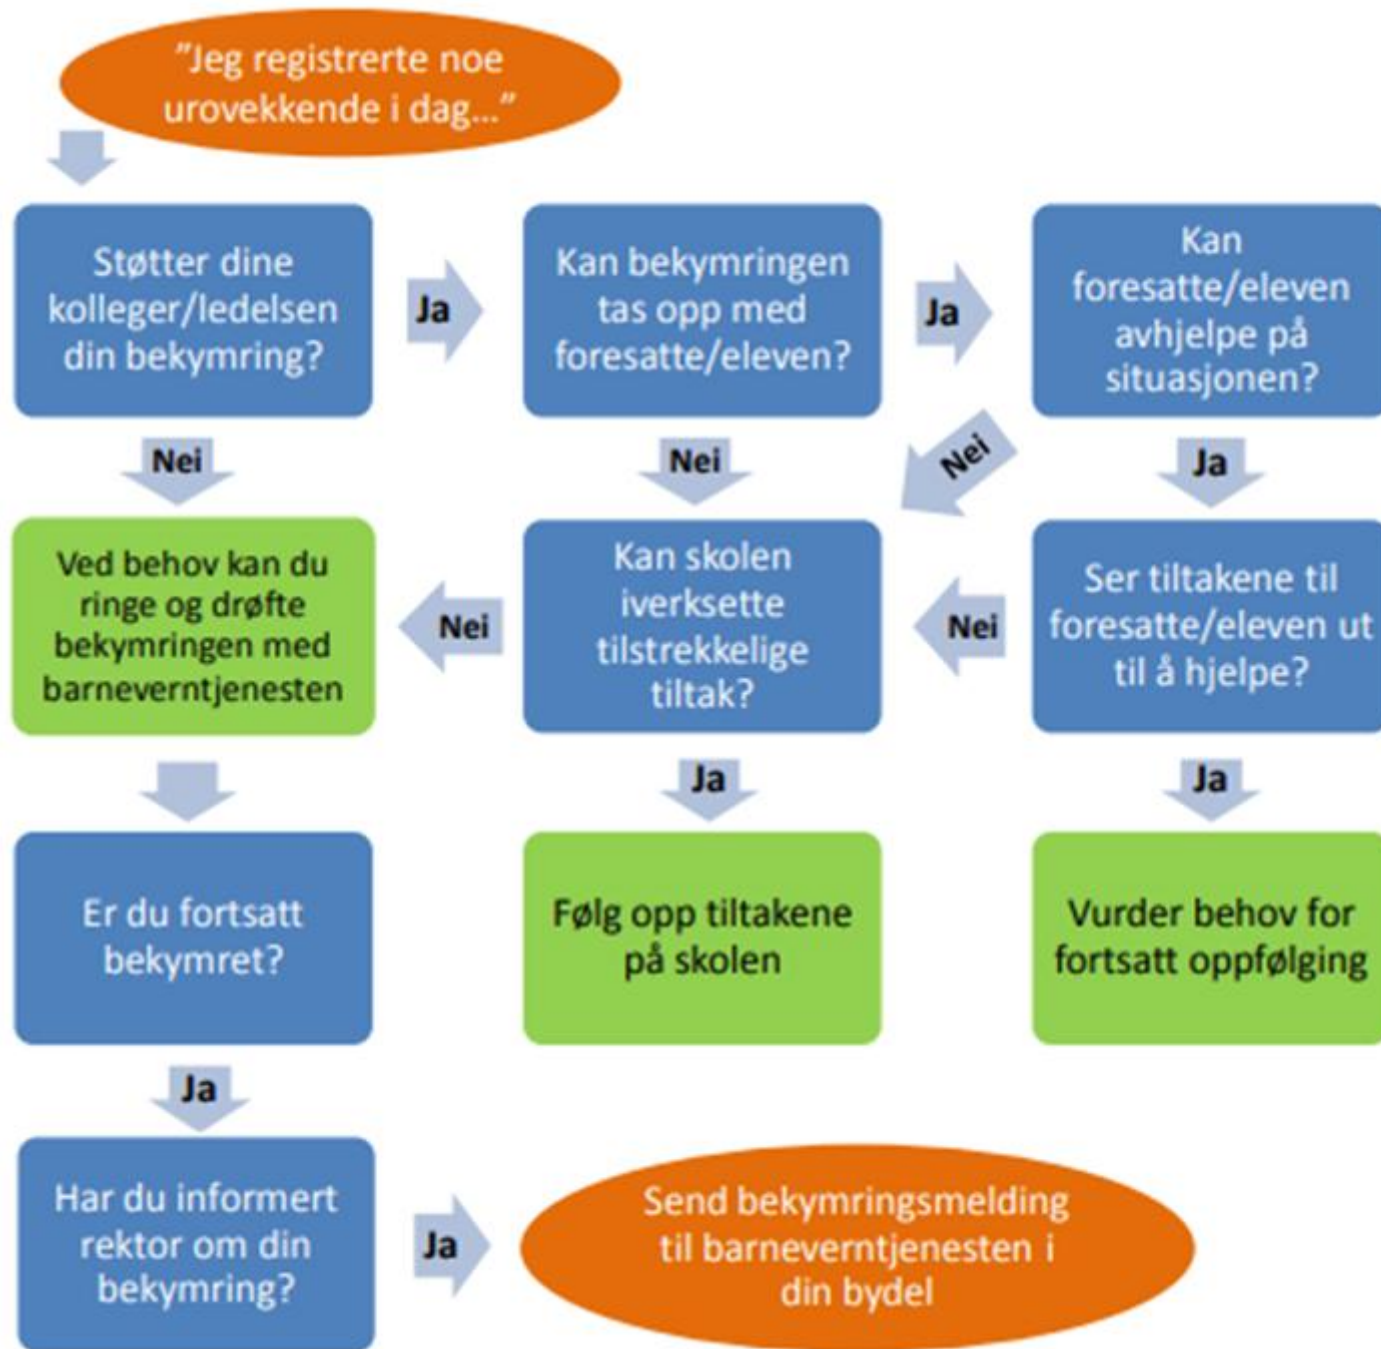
”Jeg registrerte noe urovekkende i dag…”

Støtter dine kolleger/ledelsen din bekymring?

Ja

Kan bekymringen tas opp med foresatte/eleven?

Ja

Kan foresatte/eleven avhjelpe på situasjonen?

Nei

Nei

Nei

Ja

Ved behov kan du ringe og drøfte bekymringen med barneverntjenesten

Nei

Kan skolen iverksette tilstrekkelige tiltak?

Nei

Ser tiltakene til foresatte/eleven ut til å hjelpe?

Ja

Ja

Er du fortsatt bekymret?

Følg opp tiltakene på skolen

Vurder behov for fortsatt oppfølging

Ja

Har du informert rektor om din bekymring?

Ja

Send bekymringsmelding til barneverntjenesten i din bydel